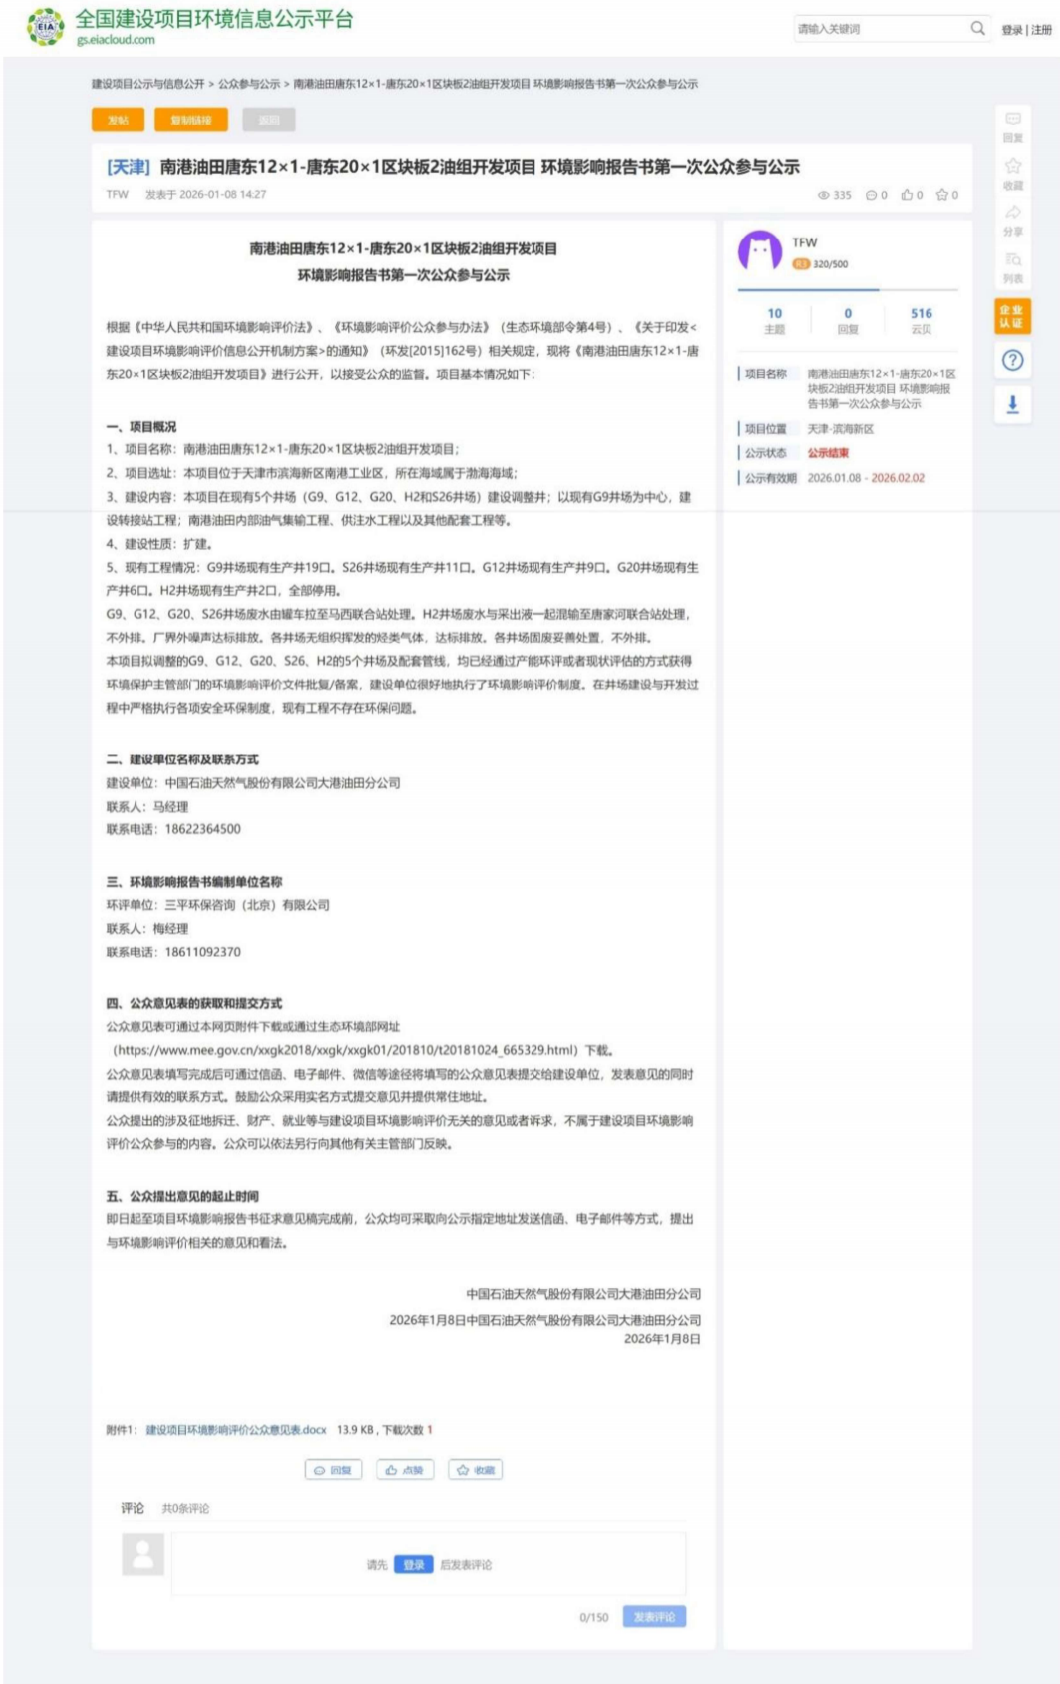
EIA 全国建设项目环境信息公示平台
gs.eiacloud.com

请输入关键词 登录 | 注册

建设项目公示与信息公开 > 公众参与公示 > 南港油田唐东12×1-唐东20×1区块板2油组开发项目 环境影响报告书第一次公众参与公示

发帖 复制链接 返回

[天津] 南港油田唐东12×1-唐东20×1区块板2油组开发项目 环境影响报告书第一次公众参与公示

TFW 发表于 2026-01-08 14:27

335 0 0 0

南港油田唐东12×1-唐东20×1区块板2油组开发项目
环境影响报告书第一次公众参与公示

根据《中华人民共和国环境影响评价法》、《环境影响评价公众参与办法》（生态环境部令第4号）、《关于印发<建设项目环境影响评价信息公开机制方案>的通知》（环发[2015]162号）相关规定，现将《南港油田唐东12×1-唐东20×1区块板2油组开发项目》进行公开，以接受公众的监督。项目基本情况如下：

一、项目概况
1、项目名称：南港油田唐东12×1-唐东20×1区块板2油组开发项目；
2、项目选址：本项目位于天津市滨海新区南港工业区，所在海域属于渤海海域；
3、建设内容：本项目在现有5个井场（G9、G12、G20、H2和S26井场）建设调整井；以现有G9井场为中心，建设转接站工程；南港油田内部油气集输工程、供注水工程以及其他配套工程等。
4、建设性质：扩建。
5、现有工程情况：G9井场现有生产井19口、S26井场现有生产井11口、G12井场现有生产井9口、G20井场现有生产井6口、H2井场现有生产井2口，全部停用。
G9、G12、G20、S26井场废水由罐车拉至马西联合站处理，H2井场废水与采出液一起混输至唐家河联合站处理，不外排。厂界外噪声达标排放。各井场无组织挥发的烃类气体，达标排放。各井场固废妥善处置，不外排。
本项目拟调整的G9、G12、G20、S26、H2的5个井场及配套管线，均已经通过产能环评或者现状评估的方式获得环境保护主管部门的环境影响评价文件批复/备案，建设单位很好地执行了环境影响评价制度。在井场建设与开发过程中严格执行各项安全环保制度，现有工程不存在环保问题。

二、建设单位名称及联系方式
建设单位：中国石油天然气股份有限公司大港油田分公司
联系人：马经理
联系电话：18622364500

三、环境影响报告书编制单位名称
环评单位：三平环保咨询（北京）有限公司
联系人：梅经理
联系电话：18611092370

四、公众意见表的获取和提交方式
公众意见表可通过本网页附件下载或通过生态环境部网址（https://www.mee.gov.cn/xxgk2018/xxgk/xxgk01/201810/t20181024_665329.html）下载。
公众意见表填写完成后可通过信函、电子邮件、微信等途径将填写的公众意见表提交给建设单位，发表意见的同时请提供有效的联系方式。鼓励公众采用实名方式提交意见并提供常住地址。
公众提出的涉及征地拆迁、财产、就业等与建设项目环境影响评价无关的意见或者诉求，不属于建设项目环境影响评价公众参与的内容。公众可以依法另行向其他有关主管部门反映。

五、公众提出意见的起止时间
即日起至项目环境影响报告书征求意见稿完成前，公众均可采取向公示指定地址发送信函、电子邮件等方式，提出与环境影响评价相关的意见和看法。

中国石油天然气股份有限公司大港油田分公司
2026年1月8日中国石油天然气股份有限公司大港油田分公司
2026年1月8日

附件1：建设项目环境影响评价公众意见表.docx 13.9 KB，下载次数 1

回复 点赞 收藏

评论 共0条评论

请先 登录 后发表评论

0/150 发表评论

TFW
R3 320/500
10 主题 0 回复 516 云贝

项目名称 南港油田唐东12×1-唐东20×1区块板2油组开发项目 环境影响报告书第一次公众参与公示
项目位置 天津-滨海新区
公示状态 公示结束
公示有效期 2026.01.08 - 2026.02.02

回复 收藏 分享 列表 企业认证